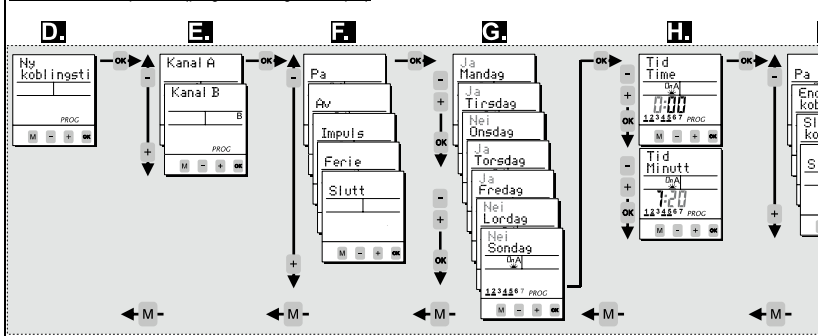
D.

Ny koblingsti

PROG

M - + OK

OK

-

+

E.

Kanal A

Kanal B

B

PROG

M - + OK

OK

-

+

F.

Pa

Av

Impuls

Ferie

Slutt

M - + OK

OK

-

+

-

OK

-

+

-

OK

G.

Ja Mandag

Ja Tirsdag

Nei Onsdag

Ja Torsdag

Ja Fredag

Nei Lordag

Nei Sondag

OnA

1234567 PROG

M - + OK

OK

-

+

OK

-

+

OK

H.

Tid Time

OnA

0:00

1234567 PROG

M - + OK

Tid Minutt

OnA

7:20

1234567 PROG

M - + OK

OK

-

+

Pa

End kob

Sl ko

S

← M -

← M -

← M -

← M -

← M -

← M -